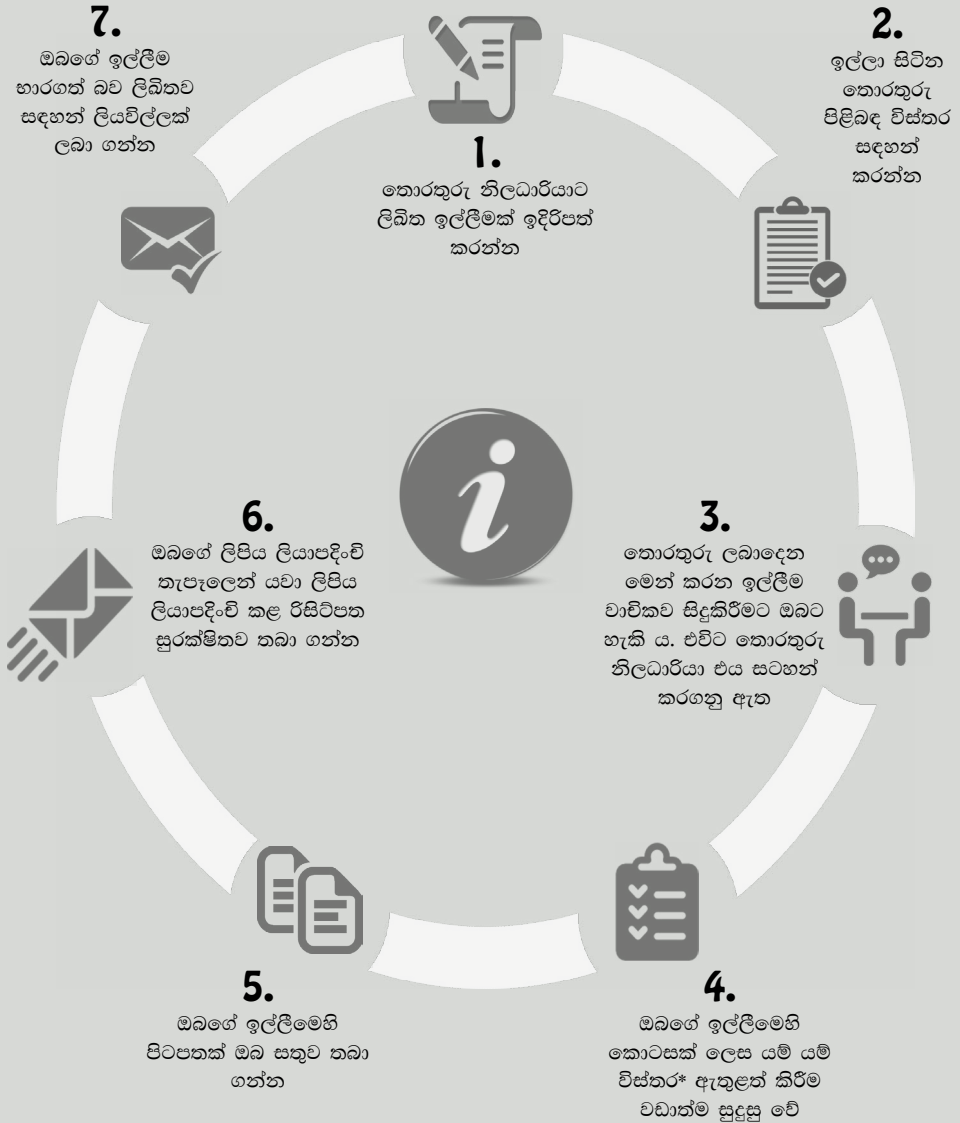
7.
ඔබගේ ඉල්ලීම භාරගත් බව ලිඛිතව සඳහන් ලියවිල්ලක් ලබා ගන්න

1.
තොරතුරු නිලධාරියාට ලිඛිත ඉල්ලීමක් ඉදිරිපත් කරන්න

2.
ඉල්ලා සිටින තොරතුරු පිළිබඳ විස්තර සඳහන් කරන්න

6.
ඔබගේ ලිපිය ලියාපදිංචි තැපෑලෙන් යවා ලිපිය ලියාපදිංචි කළ රිසිට්පත සුරක්ෂිතව තබා ගන්න

3.
තොරතුරු ලබාදෙන මෙන් කරන ඉල්ලීම වාචිකව සිදුකිරීමට ඔබට හැකි ය. එවිට තොරතුරු නිලධාරියා එය සටහන් කරගනු ඇත

5.
ඔබගේ ඉල්ලීමෙහි පිටපතක් ඔබ සතුව තබා ගන්න

4.
ඔබගේ ඉල්ලීමෙහි කොටසක් ලෙස යම් යම් විස්තර* ඇතුළත් කිරීම වඩාත්ම සුදුසු වේ